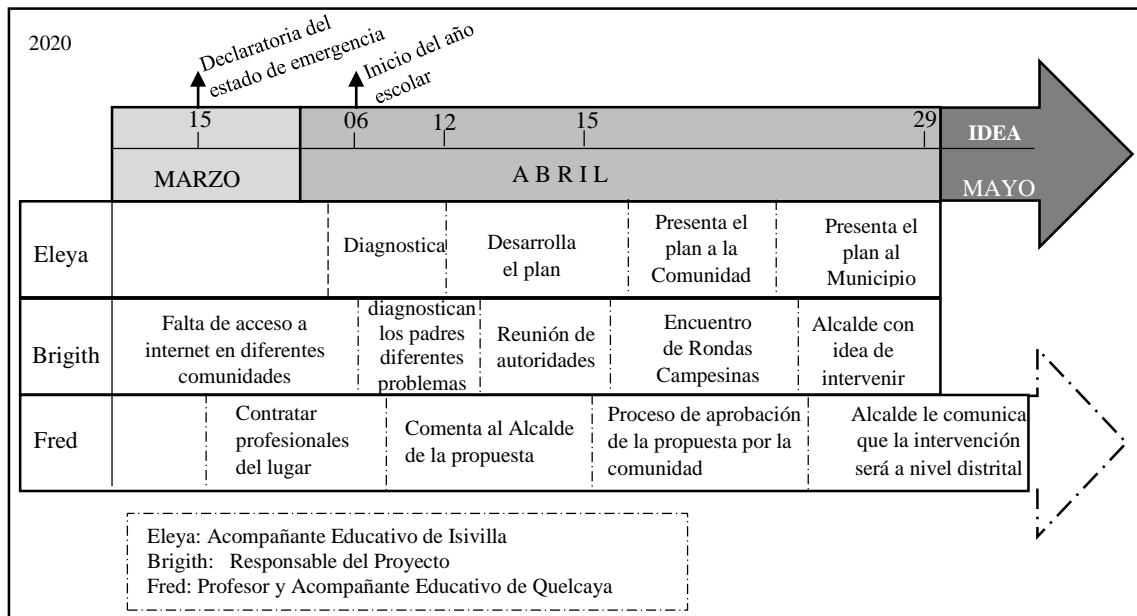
2020

Declaratoria del estado de emergencia

Inicio del año escolar

15

06

12

15

29

IDEA

MARZO

A B R I L

MAYO

| Eleya | | Diagnostica | Desarrolla el plan | Presenta el plan a la Comunidad | Presenta el plan al Municipio |
|---|---|---|---|---|---|
| Brigith | Falta de acceso a internet en diferentes comunidades | diagnostican los padres diferentes problemas | Reunión de autoridades | Encuentro de Rondas Campesinas | Alcalde con idea de intervenir |
| Fred | Contratar profesionales del lugar | Comenta al Alcalde de la propuesta | Proceso de aprobación de la propuesta por la comunidad | Alcalde le comunica que la intervención será a nivel distrital | |

Eleya: Acompañante Educativo de Isivilla
Brigith: Responsable del Proyecto
Fred: Profesor y Acompañante Educativo de Quelcaya